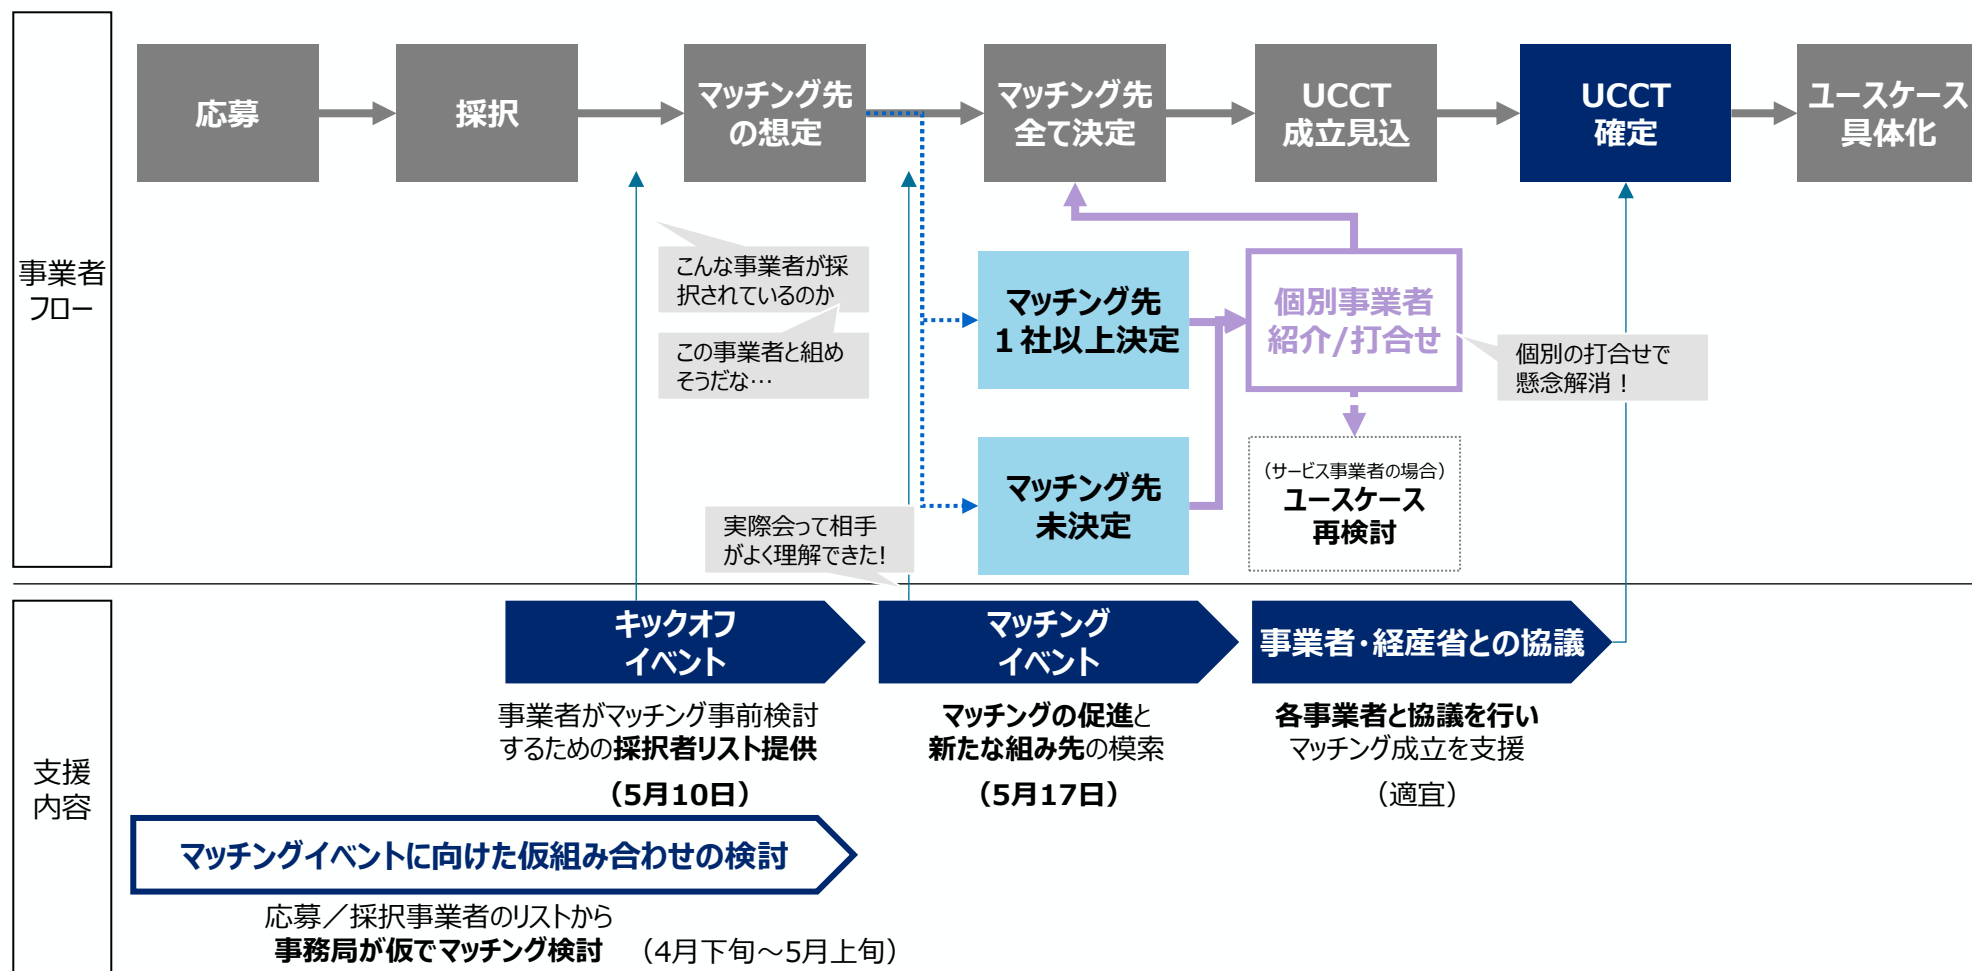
事業者フロー

応募

採択

マッチング先の想定

マッチング先全て決定

UCCT成立見込

UCCT確定

ユースケース具体化

こんな事業者が採択されているのか

この事業者と組めそうだな…

マッチング先１社以上決定

マッチング先未決定

個別事業者紹介/打合せ

個別の打合せで懸念解消！

（サービス事業者の場合）
ユースケース再検討

実際会って相手がよく理解できた!

支援内容

キックオフイベント

事業者がマッチング事前検討するための採択者リスト提供

（5月10日）

マッチングイベント

マッチングの促進と新たな組み先の模索

（5月17日）

事業者･経産省との協議

各事業者と協議を行いマッチング成立を支援

（適宜）

マッチングイベントに向けた仮組み合わせの検討

応募／採択事業者のリストから
事務局が仮でマッチング検討　（4月下旬～5月上旬）